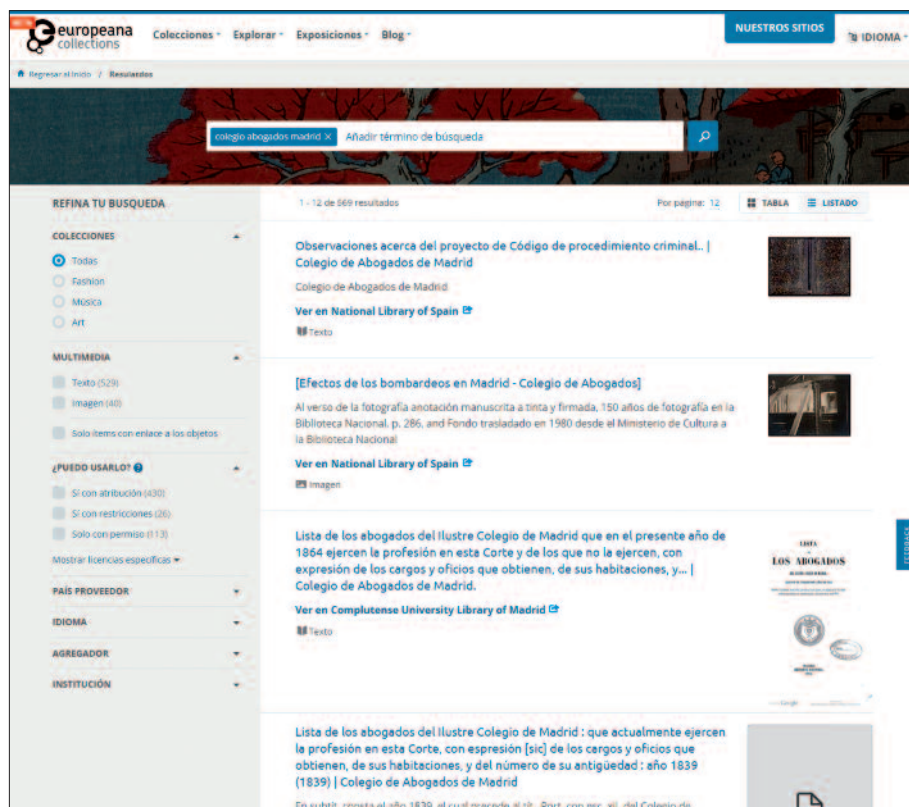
europeana collections

Colecciones ▾ Explorar ▾ Exposiciones ▾ Blog ▾

NUESTROS SITIOS

IDIOMA ▾

Regresar al inicio / Resultados

colegio abogados madrid ×

Añadir término de búsqueda

REFINA TU BUSQUEDA

COLECCIONES

Todas

Fashion

Música

Art

MULTIMEDIA

Texto (529)

Imagen (40)

Solo ítems con enlace a los objetos

¿PUEDO USARLO?

Sí con atribución (430)

Sí con restricciones (26)

Solo con permiso (113)

Mostrar licencias específicas ▾

PAÍS PROVEEDOR

IDIOMA

AGREGADOR

INSTITUCIÓN

1 - 12 de 569 resultados

Por página: 12

TABLA

LISTADO

Observaciones acerca del proyecto de Código de procedimiento criminal.. | Colegio de Abogados de Madrid

Colegio de Abogados de Madrid

Ver en National Library of Spain

Texto

[Efectos de los bombardeos en Madrid - Colegio de Abogados]

Al verso de la fotografía anotación manuscrita a tinta y firmada, 150 años de fotografía en la Biblioteca Nacional. p. 286, and Fondo trasladado en 1980 desde el Ministerio de Cultura a la Biblioteca Nacional

Ver en National Library of Spain

Imagen

Lista de los abogados del Ilustre Colegio de Madrid que en el presente año de 1864 ejercen la profesión en esta Corte y de los que no la ejercen, con expresión de los cargos y oficios que obtienen, de sus habitaciones, y... | Colegio de Abogados de Madrid.

Ver en Complutense University Library of Madrid

Texto

LISTA
LOS ABOGADOS

Lista de los abogados del Ilustre Colegio de Madrid : que actualmente ejercen la profesión en esta Corte, con espresión [sic] de los cargos y oficios que obtienen, de sus habitaciones, y del número de su antigüedad : año 1839 (1839) | Colegio de Abogados de Madrid

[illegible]